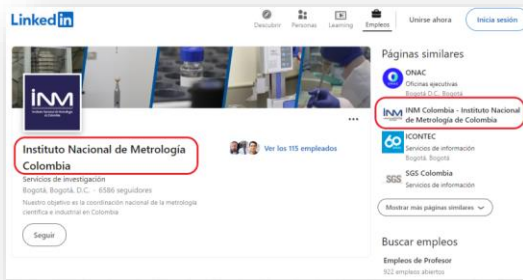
LinkedIn

Descubrir Personas Learning Empleos Unirse ahora Iniciar sesión

INM Instituto Nacional de Metrología de Colombia

Instituto Nacional de Metrología Colombia

Ver los 115 empleados

Servicios de investigación
Bogotá, Bogotá, D.C. · 6586 seguidores

Nuestro objetivo es la coordinación nacional de la metrología científica e industrial en Colombia.

Seguir

Páginas similares

ONAC
Oficinas ejecutivas
Bogotá D.C., Bogotá

INM Colombia - Instituto Nacional de Metrología de Colombia

ICONTEC
Servicios de información
Bogotá, Bogotá

SGS Colombia
Servicios de información

Mostrar más páginas similares

Buscar empleos

Empleos de Profesor
922 empleos abiertos